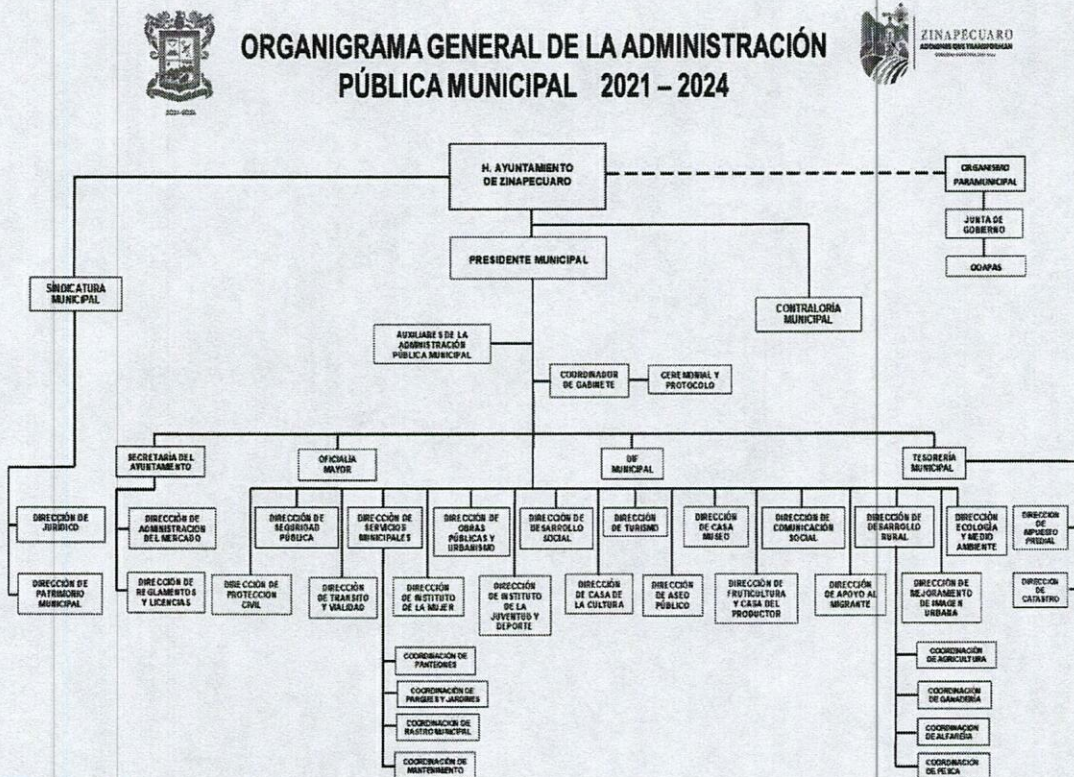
ORGANIGRAMA GENERAL DE LA ADMINISTRACIÓN PÚBLICA MUNICIPAL 2021 – 2024

2021-2024

ZINAPÉCUARO
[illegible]

H. AYUNTAMIENTO DE ZINAPECUARO

ORGANISMO PARAMUNICIPAL

JUNTA DE GOBIERNO

OOAPAS

PRESIDENTE MUNICIPAL

SINDICATURA MUNICIPAL

CONTRALORÍA MUNICIPAL

AUXILIARES DE LA ADMINISTRACIÓN PÚBLICA MUNICIPAL

COORDINADOR DE GABINETE

CEREMONIAL Y PROTOCOLO

SECRETARÍA DEL AYUNTAMIENTO

OFICIALIA MAYOR

DIF MUNICIPAL

TESORERÍA MUNICIPAL

DIRECCIÓN DE JURIDICO

DIRECCIÓN DE PATRIMONIO MUNICIPAL

DIRECCIÓN DE ADMINISTRACION DEL MERCADO

DIRECCIÓN DE REGLAMENTOS Y LICENCIAS

DIRECCIÓN DE PROTECCION CIVIL

DIRECCIÓN DE SEGURIDAD PÚBLICA

DIRECCIÓN DE TRANSITO Y VIALIDAD

DIRECCIÓN DE SERVICIOS MUNICIPALES

COORDINACIÓN DE PANTEONES

COORDINACIÓN DE PARQUES Y JARDINES

COORDINACION DE RASTRO MUNICIPAL

COORDINACIÓN DE MANTENIMIENTO

DIRECCIÓN DE OBRAS PÚBLICAS Y URBANISMO

DIRECCIÓN DE INSTITUTO DE LA MUJER

DIRECCIÓN DE DESARROLLO SOCIAL

DIRECCIÓN DE INSTITUTO DE LA JUVENTUD Y DEPORTE

DIRECCIÓN DE CASA DE LA CULTURA

DIRECCIÓN DE TURISMO

DIRECCIÓN DE ASEO PÚBLICO

DIRECCIÓN DE CASA MUSEO

DIRECCIÓN DE FRUTICULTURA Y CASA DEL PRODUCTOR

DIRECCIÓN DE COMUNICACIÓN SOCIAL

DIRECCIÓN DE APOYO AL MIGRANTE

DIRECCIÓN DE DESARROLLO RURAL

DIRECCIÓN DE MEJORAMIENTO DE IMAGEN URBANA

COORDINACIÓN DE AGRICULTURA

COORDINACIÓN DE GANADERÍA

COORDINACION DE ALFARERÍA

COORDINACIÓN DE PESCA

DIRECCIÓN ECOLOGÍA Y MEDIO AMBIENTE

DIRECCION DE IMPUESTO PREDIAL

DIRECCION DE CATASTRO